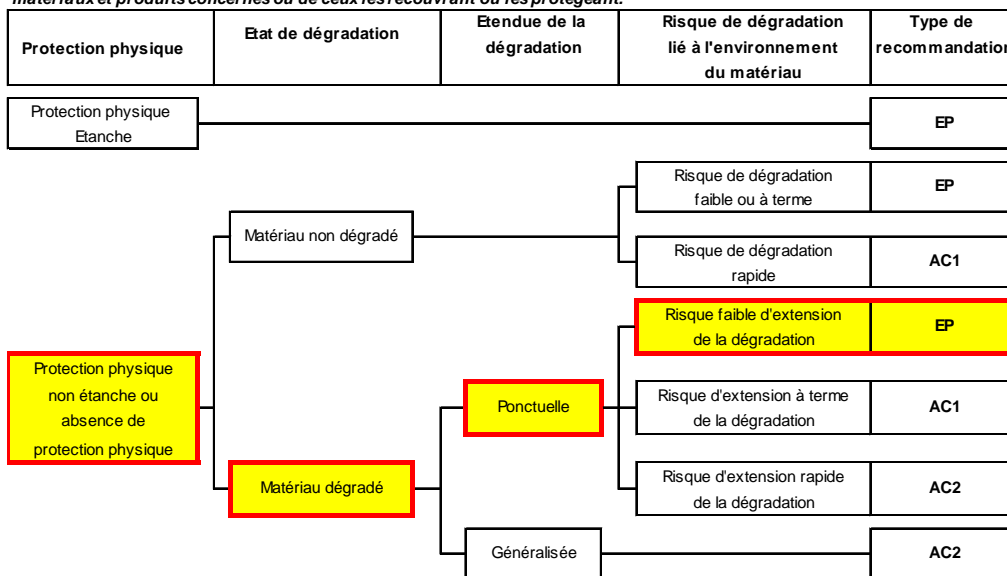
matériaux et produits concernés ou de ceux les recouvrant ou les protégeant.

| Protection physique | Etat de dégradation | Etendue de la dégradation | Risque de dégradation lié à l'environnement du matériau | Type de recommandation |
|---|---|---|---|---|

Protection physique Etanche — EP

Protection physique non étanche ou absence de protection physique

Matériau non dégradé
Risque de dégradation faible ou à terme — EP
Risque de dégradation rapide — AC1

Matériau dégradé
Ponctuelle
Risque faible d'extension de la dégradation — EP
Risque d'extension à terme de la dégradation — AC1
Risque d'extension rapide de la dégradation — AC2
Généralisée — AC2